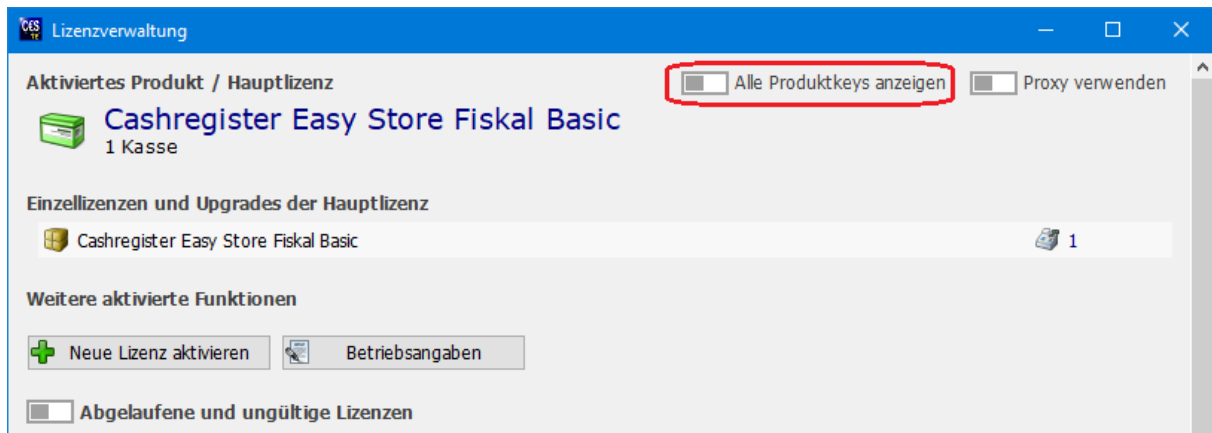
CES
Lizenzverwaltung

Aktiviertes Produkt / Hauptlizenz

Alle Produktkeys anzeigen

Proxy verwenden

Cashregister Easy Store Fiskal Basic
1 Kasse

Einzellizenzen und Upgrades der Hauptlizenz

Cashregister Easy Store Fiskal Basic

1

Weitere aktivierte Funktionen

Neue Lizenz aktivieren

Betriebsangaben

Abgelaufene und ungültige Lizenzen